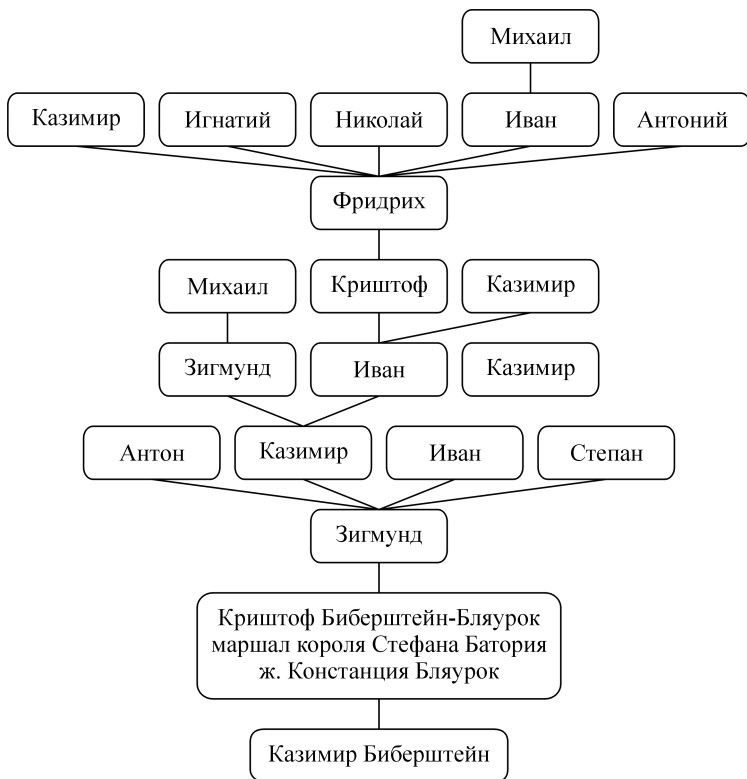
Михаил

Казимир

Игнатий

Николай

Иван

Антоний

Фридрих

Михаил

Криштоф

Казимир

Зигмунд

Иван

Казимир

Антон

Казимир

Иван

Степан

Зигмунд

Криштоф Биберштейн-Бляурок маршал короля Стефана Батория ж. Констанция Бляурок

Казимир Биберштейн